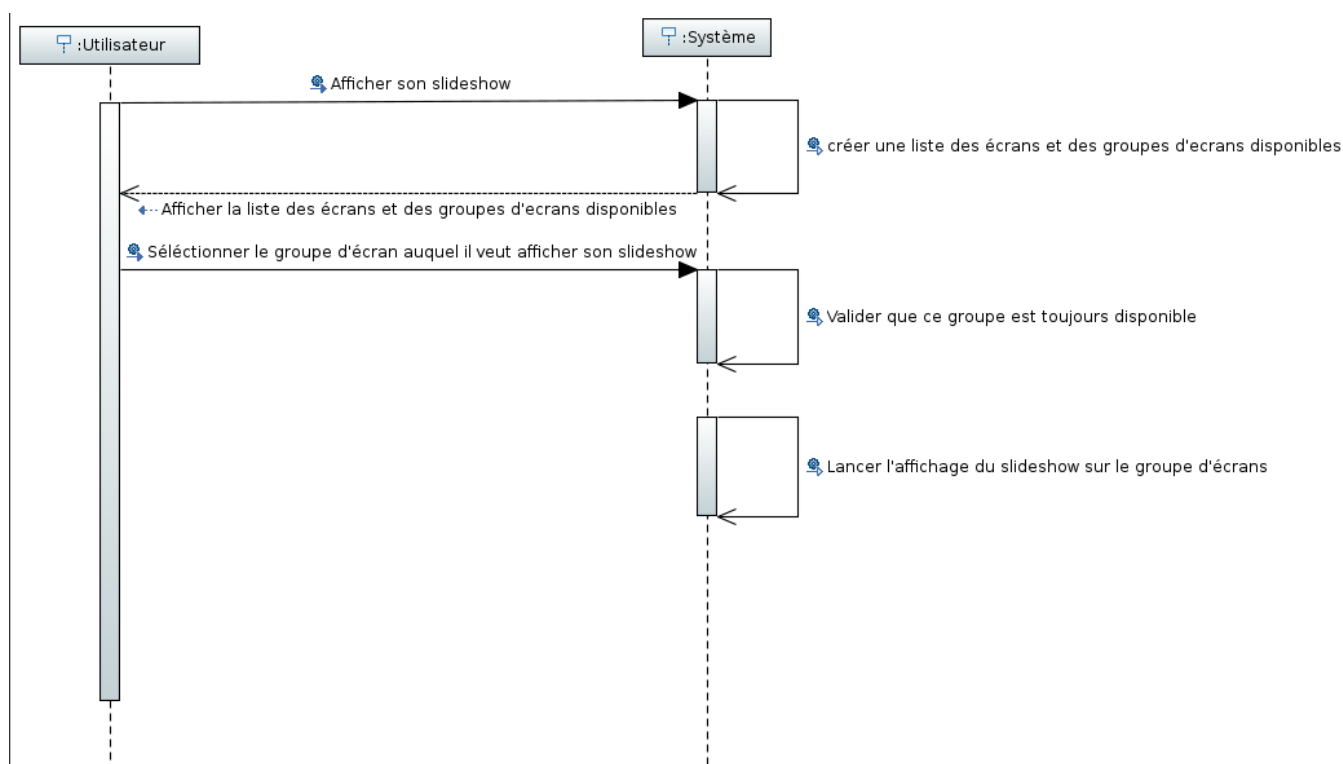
:Utilisateur

:Système

Afficher son slideshow

créer une liste des écrans et des groupes d'ecrans disponibles

Afficher la liste des écrans et des groupes d'ecrans disponibles

Séléctionner le groupe d'écran auquel il veut afficher son slideshow

Valider que ce groupe est toujours disponible

Lancer l'affichage du slideshow sur le groupe d'écrans